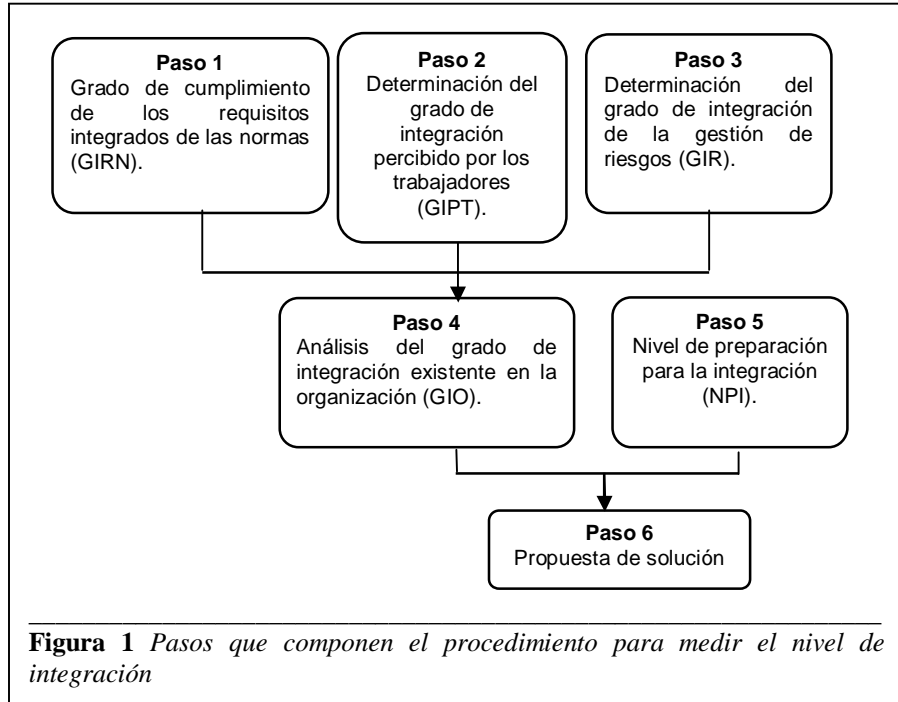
**Paso 1**
Grado de cumplimiento de los requisitos integrados de las normas (GIRN).

**Paso 2**
Determinación del grado de integración percibido por los trabajadores (GIPT).

**Paso 3**
Determinación del grado de integración de la gestión de riesgos (GIR).

**Paso 4**
Análisis del grado de integración existente en la organización (GIO).

**Paso 5**
Nivel de preparación para la integración (NPI).

**Paso 6**
Propuesta de solución

**Figura 1** *Pasos que componen el procedimiento para medir el nivel de integración*